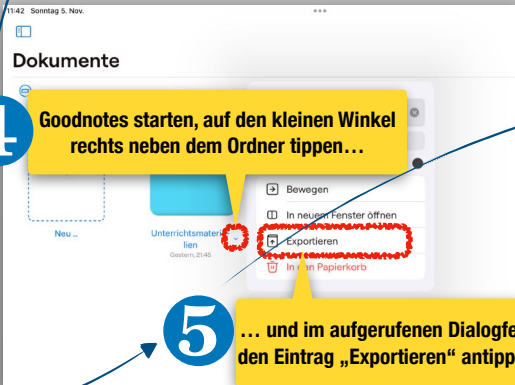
11:42 Sonntag 5. Nov.

Dokumente

4

Goodnotes starten, auf den kleinen Winkel rechts neben dem Ordner tippen…

Bewegen

In neuem Fenster öffnen

Exportieren

In den Papierkorb

Neu …

Unterrichtsmaterialien

Gestern, 21:45

5

… und im aufgerufenen Dialogfe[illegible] den Eintrag „Exportieren“ antipp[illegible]